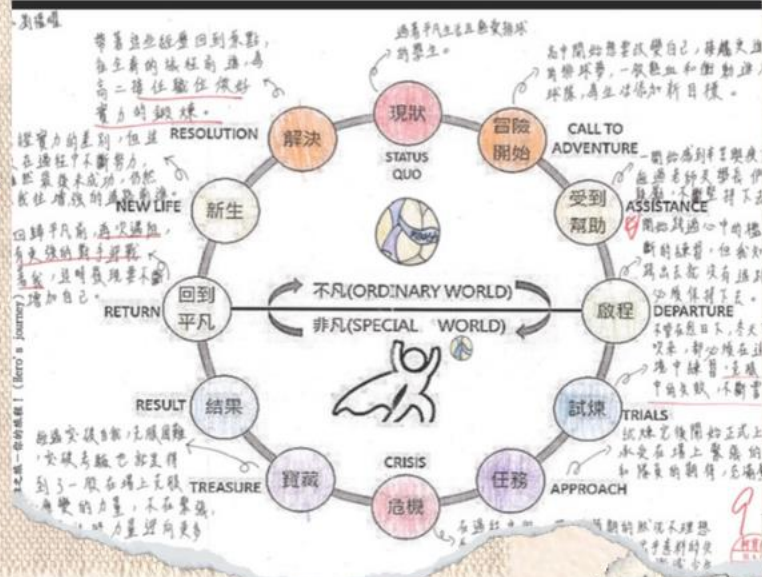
現狀
STATUS QUO

冒險開始
CALL TO ADVENTURE

受到幫助
ASSISTANCE

啟程
DEPARTURE

試煉
TRIALS

任務
APPROACH

危機
CRISIS

寶藏
TREASURE

結果
RESULT

回到平凡
RETURN

新生
NEW LIFE

解決
RESOLUTION

不凡(ORDINARY WORLD)
非凡(SPECIAL WORLD)

過著平凡且並不熱愛排球的學生。

高中開始想要改變自己，舞蹈...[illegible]

帶著並非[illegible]回到原點，在主角的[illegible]，成為高二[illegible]實力的鍛鍊。

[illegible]實力的差別，但並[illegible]在過程中不斷努力。

回歸平凡前，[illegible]

Hero's journey